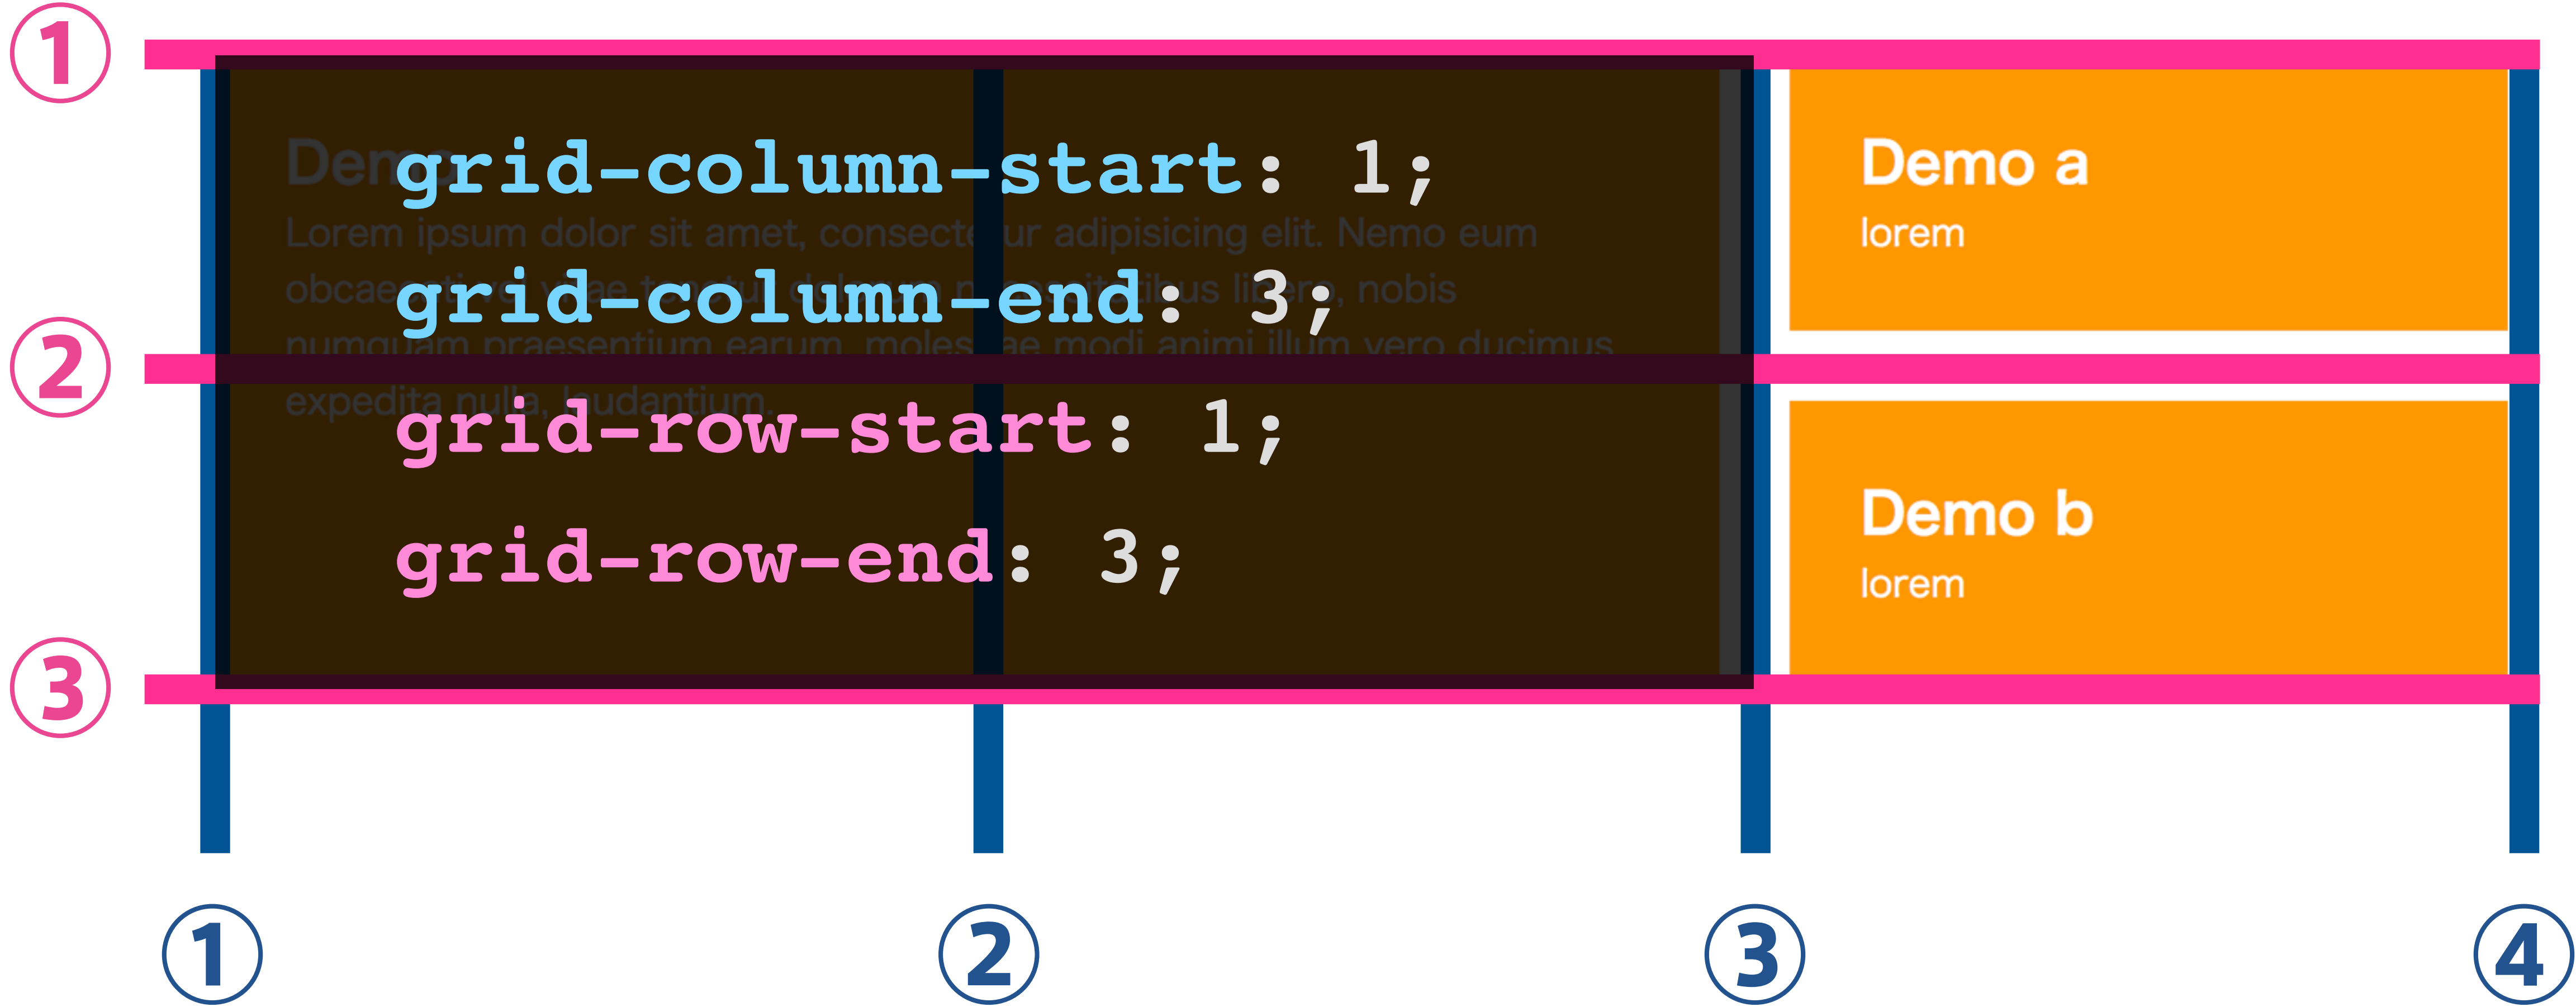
①

Dem grid-column-start: 1;
Lorem ipsum dolor sit amet, consecte ur adipisicing elit. Nemo eum obcae grid-column-end: 3; nobis numquam praesentium earum, moles ae modi animi illum vero ducimus expedita nulla, laudantium.

②

grid-row-start: 1;

grid-row-end: 3;

③

Demo a
lorem

Demo b
lorem

① ② ③ ④